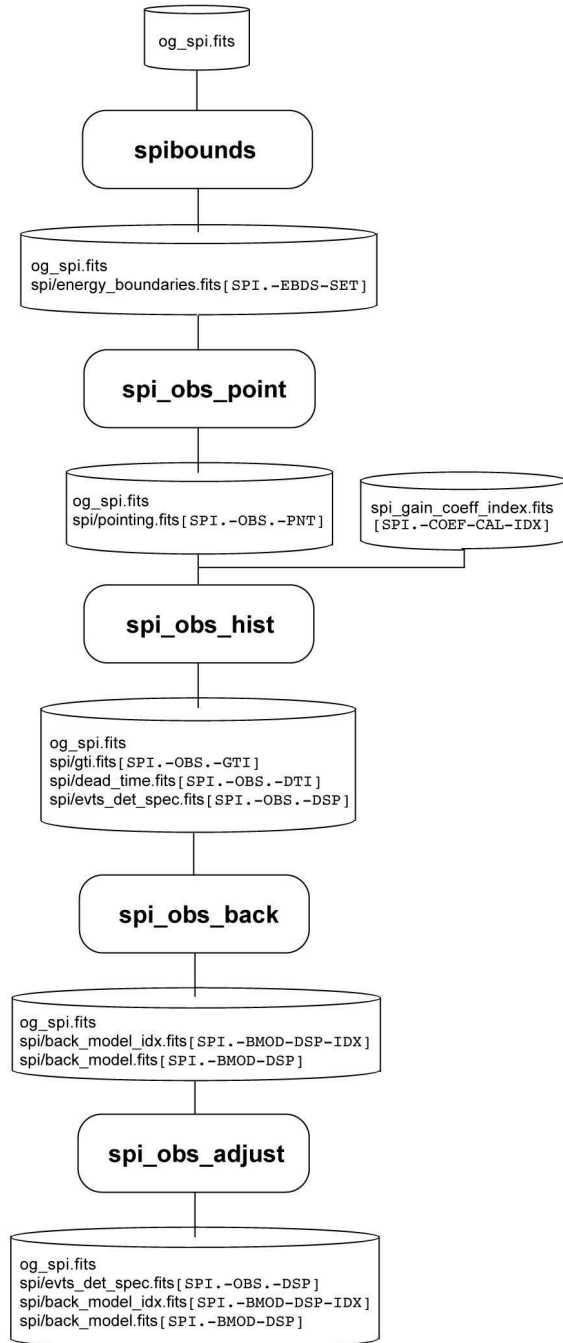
og_spi.fits

spibounds

og_spi.fits
spi/energy_boundaries.fits[SPI.-EBDS-SET]

spi_obs_point

og_spi.fits
spi/pointing.fits[SPI.-OBS.-PNT]

spi_gain_coeff_index.fits
[SPI.-COEF-CAL-IDX]

spi_obs_hist

og_spi.fits
spi/gti.fits[SPI.-OBS.-GTI]
spi/dead_time.fits[SPI.-OBS.-DTI]
spi/evts_det_spec.fits[SPI.-OBS.-DSP]

spi_obs_back

og_spi.fits
spi/back_model_idx.fits[SPI.-BMOD-DSP-IDX]
spi/back_model.fits[SPI.-BMOD-DSP]

spi_obs_adjust

og_spi.fits
spi/evts_det_spec.fits[SPI.-OBS.-DSP]
spi/back_model_idx.fits[SPI.-BMOD-DSP-IDX]
spi/back_model.fits[SPI.-BMOD-DSP]